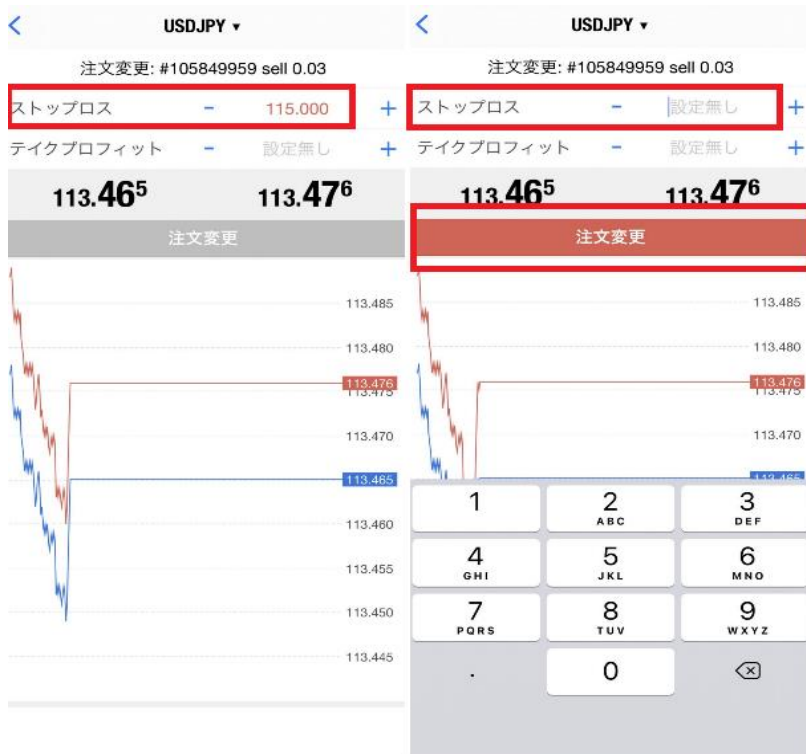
USDJPY ▾

注文変更: #105849959 sell 0.03

ストップロス − 115.000 +

テイクプロフィット − 設定無し +

113.46$^5$ 113.47$^6$

注文変更

113.485
113.480
113.476
113.475
113.470
113.465
113.460
113.455
113.450
113.445

USDJPY ▾

注文変更: #105849959 sell 0.03

ストップロス − 設定無し +

テイクプロフィット − 設定無し +

113.46$^5$ 113.47$^6$

注文変更

113.485
113.480
113.476
113.475
113.470

1
2 ABC
3 DEF
4 GHI
5 JKL
6 MNO
7 PQRS
8 TUV
9 WXYZ
.
0